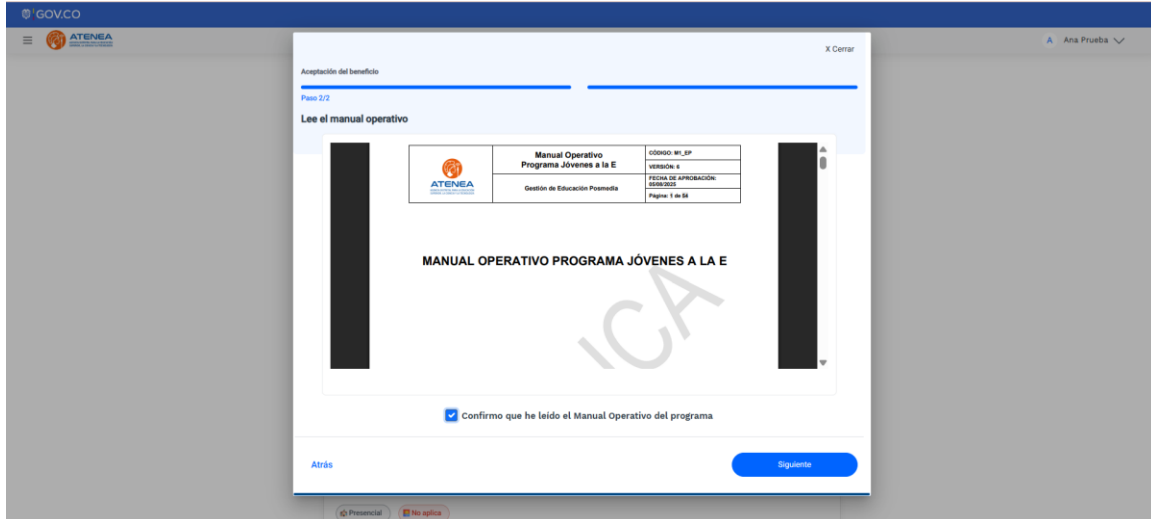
GOV.CO

ATENEA

A Ana Prueba

X Cerrar

Aceptación del beneficio

Paso 2/2

Lee el manual operativo

| ATENEA | Manual Operativo Programa Jóvenes a la E | CÓDIGO: M1_EP |
|---|---|---|
| | | VERSIÓN: 6 |
| | Gestión de Educación Posmedia | FECHA DE APROBACIÓN: 05/09/2025 |
| | | Página: 1 de 58 |

MANUAL OPERATIVO PROGRAMA JÓVENES A LA E

ICA

Confirmo que he leído el Manual Operativo del programa

Atrás

Siguiente

Presencial

No aplica